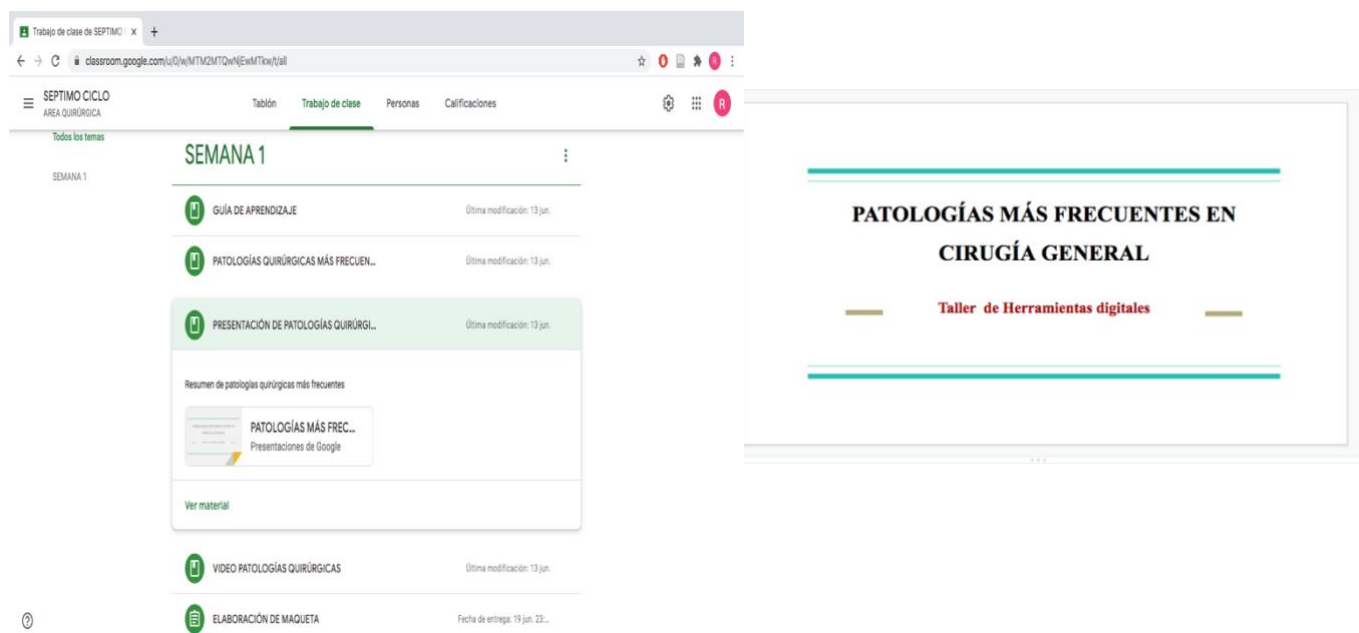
Trabajo de clase de SEPTIMO ( ×

classroom.google.com/u/0/w/MTM2MTQwNjEwMTkw/t/all

SEPTIMO CICLO
AREA QUIRÚRGICA

Tablón Trabajo de clase Personas Calificaciones

R

Todos los temas

SEMANA 1

SEMANA 1

GUÍA DE APRENDIZAJE
Última modificación: 13 jun.

PATOLOGÍAS QUIRÚRGICAS MÁS FRECUEN...
Última modificación: 13 jun.

PRESENTACIÓN DE PATOLOGÍAS QUIRÚRGI...
Última modificación: 13 jun.

Resumen de patologías quirúrgicas más frecuentes

PATOLOGÍAS MÁS FREC...
Presentaciones de Google

Ver material

VIDEO PATOLOGÍAS QUIRÚRGICAS
Última modificación: 13 jun.

ELABORACIÓN DE MAQUETA
Fecha de entrega: 19 jun. 23:...

PATOLOGÍAS MÁS FRECUENTES EN CIRUGÍA GENERAL

Taller de Herramientas digitales